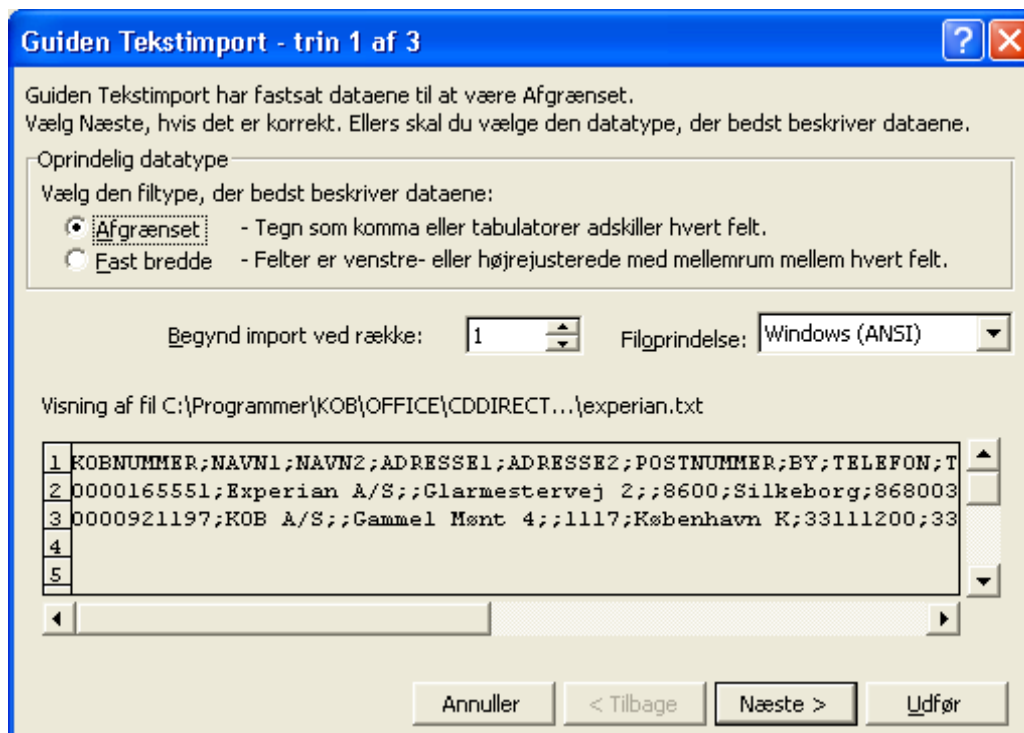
Guiden Tekstimport - trin 1 af 3

Guiden Tekstimport har fastsat dataene til at være Afgrænset.
Vælg Næste, hvis det er korrekt. Ellers skal du vælge den datatype, der bedst beskriver dataene.

Oprindelig datatype
Vælg den filtype, der bedst beskriver dataene:
Afgrænset - Tegn som komma eller tabulatorer adskiller hvert felt.
Fast bredde - Felter er venstre- eller højrejusterede med mellemrum mellem hvert felt.

Begynd import ved række: 1
Filoprindelse: Windows (ANSI)

Visning af fil C:\Programmer\KOB\OFFICE\CDDIRECT...\experian.txt

1 KOBNUMMER;NAVN1;NAVN2;ADRESSE1;ADRESSE2;POSTNUMMER;BY;TELEFON;T
2 0000165551;Experian A/S;;Glarmestervej 2;;8600;Silkeborg;868003
3 0000921197;KOB A/S;;Gammel Mønt 4;;1117;København K;33111200;33
4
5

Annuller
< Tilbage
Næste >
Udfør